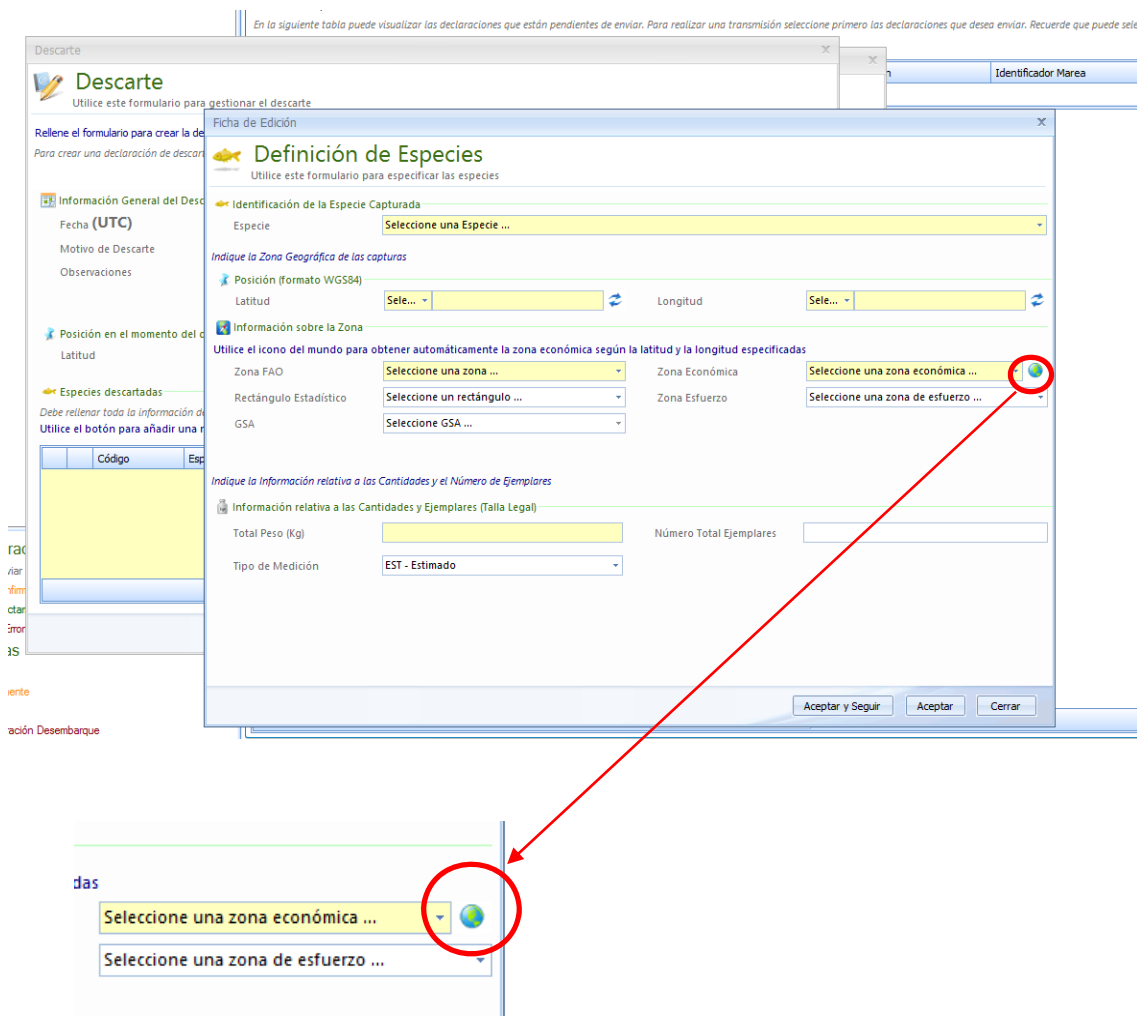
En la siguiente tabla puede visualizar las declaraciones que están pendientes de enviar. Para realizar una transmisión seleccione primero las declaraciones que desea enviar. Recuerde que puede sele

n | Identificador Marea

Descarte

Descarte
Utilice este formulario para gestionar el descarte

Rellene el formulario para crear la de

Para crear una declaración de descar

Información General del Desc
Fecha (UTC)
Motivo de Descarte
Observaciones

Posición en el momento del d
Latitud

Especies descartadas
Debe rellenar toda la información de
Utilice el botón para añadir una r

| | | Código | Esp |
|---|---|---|---|

rac
viar
nfirm
ctan
Error
as
ente
ración Desembarque

Ficha de Edición

Definición de Especies
Utilice este formulario para especificar las especies

Identificación de la Especie Capturada
Especie Seleccione una Especie ...

Indique la Zona Geográfica de las capturas

Posición (formato WGS84)
Latitud Sele... Longitud Sele...

Información sobre la Zona
Utilice el icono del mundo para obtener automáticamente la zona económica según la latitud y la longitud especificadas
Zona FAO Seleccione una zona ... Zona Económica Seleccione una zona económica ...
Rectángulo Estadístico Seleccione un rectángulo ... Zona Esfuerzo Seleccione una zona de esfuerzo ...
GSA Seleccione GSA ...

Indique la Información relativa a las Cantidades y el Número de Ejemplares

Información relativa a las Cantidades y Ejemplares (Talla Legal)
Total Peso (Kg) Número Total Ejemplares
Tipo de Medición EST - Estimado

Aceptar y Seguir Aceptar Cerrar

das
Seleccione una zona económica ...
Seleccione una zona de esfuerzo ...